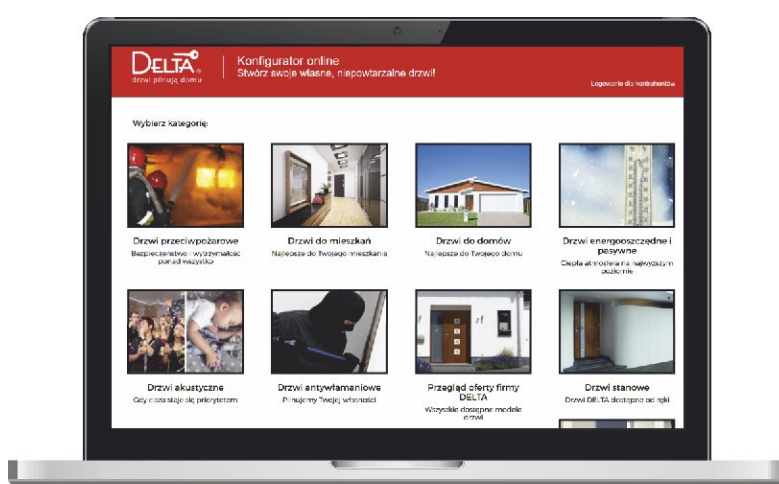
DELTA
drzwi pilnują domu

Konfigurator online
Stwórz swoje własne, niepowtarzalne drzwi!

Logowanie dla kontrahentów

Wybierz kategorię:

Drzwi przeciwpożarowe
Bezpieczeństwo i wytrzymałość ponad wszystko

Drzwi do mieszkań
Najlepsze do Twojego mieszkania

Drzwi do domów
Najlepsze do Twojego domu

Drzwi energooszczędne i pasywne
Ciepła atmosfera na najwyższym poziomie

Drzwi akustyczne
Gdy cisza staje się priorytetem

Drzwi antywłamaniowe
Pilnujemy Twojej własności

Przegląd oferty firmy DELTA
Wszystkie dostępne modele drzwi

Drzwi stanowe
Drzwi DELTA dostępne od ręki